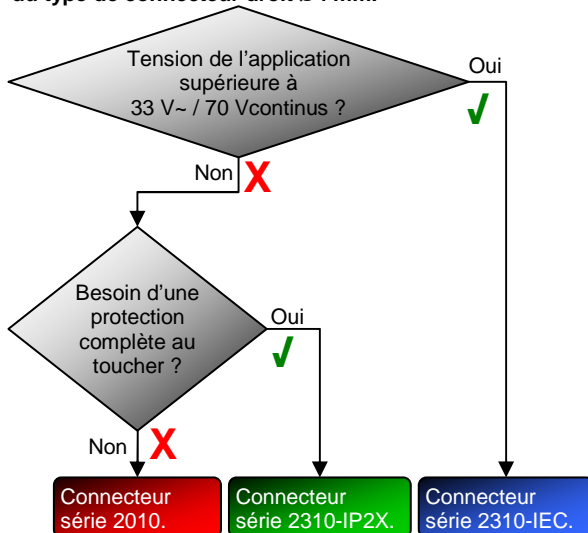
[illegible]

Tension de l'application supérieure à 33 V~ / 70 Vcontinus ?

Oui

Non

Besoin d'une protection complète au toucher ?

Oui

Non

Connecteur série 2010.

Connecteur série 2310-IP2X.

Connecteur série 2310-IEC.